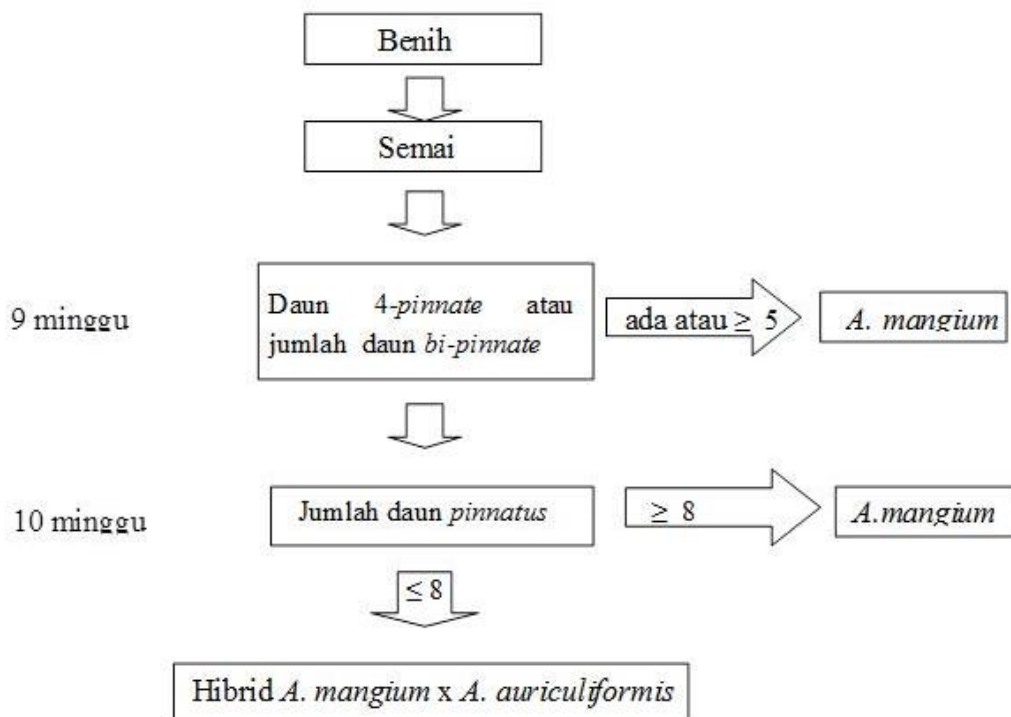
Benih

Semai

9 minggu

Daun 4-pinnate atau jumlah daun bi-pinnate

ada atau $\geq$ 5

A. mangium

10 minggu

Jumlah daun pinnatus

$\geq$ 8

A.mangium

$\leq 8$

Hibrid A. mangium x A. auriculiformis